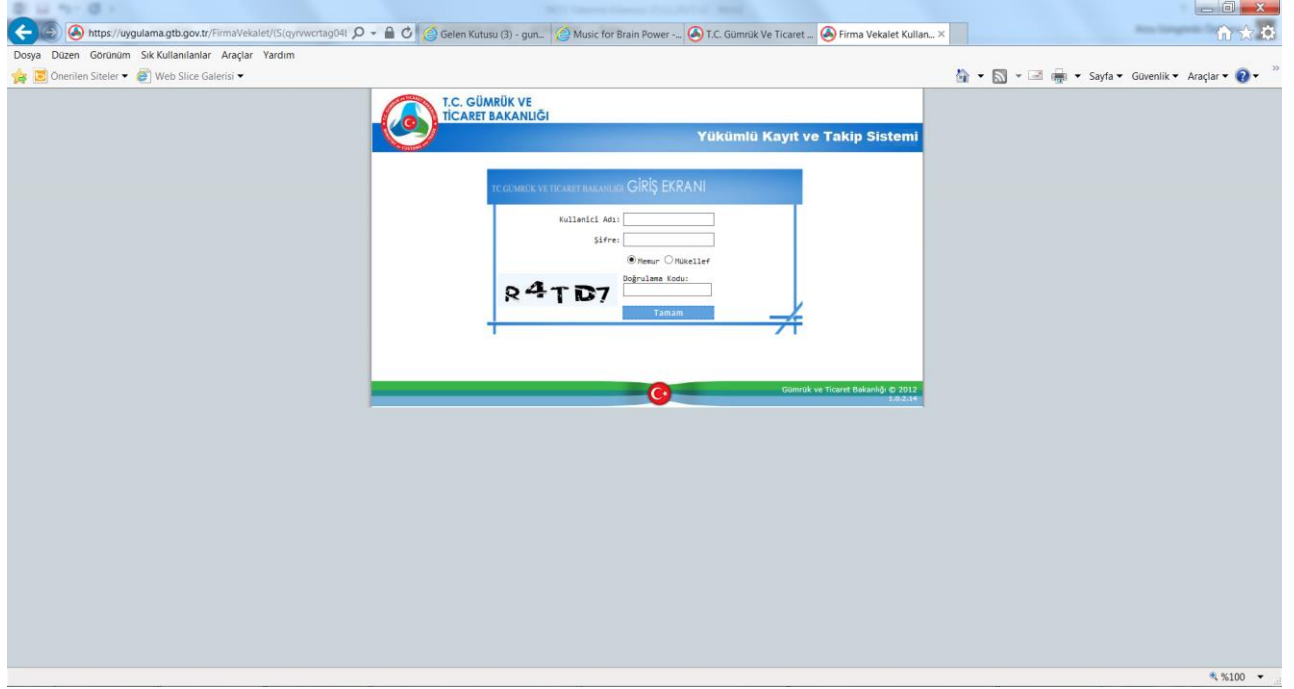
https://uygulama.gtb.gov.tr/FirmaVekalet/(S(qyrvwcrtag04l
Gelen Kutusu (3) - gun...
Music for Brain Power -...
T.C. Gümrük Ve Ticaret ...
Firma Vekalet Kullan...

Dosya Düzen Görünüm Sık Kullanılanlar Araçlar Yardım

Önerilen Siteler ▾ Web Slice Galerisi ▾

Sayfa ▾ Güvenlik ▾ Araçlar ▾

T.C. GÜMRÜK VE TİCARET BAKANLIĞI

Yükümlü Kayıt ve Takip Sistemi

TC GÜMRÜK VE TİCARET BAKANLIĞI GİRİŞ EKRANI

Kullanici Adı:

Şifre:

Memur Mükellef

Doğrulama Kodu:

R4TD7

Tamam

Gümrük ve Ticaret Bakanlığı © 2012
1.0.2.14

%100